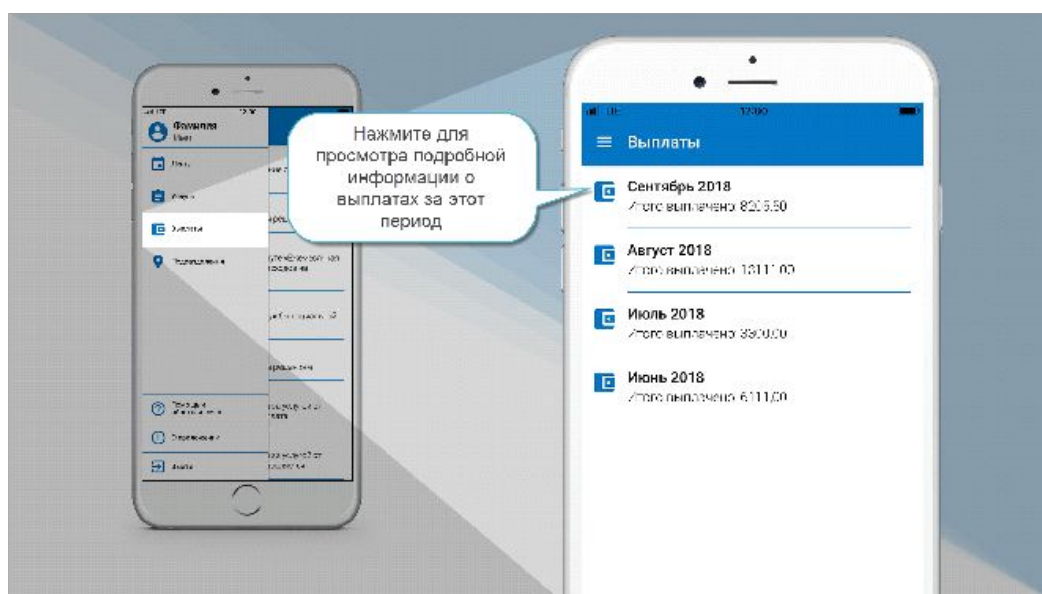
Фамилия
Имя

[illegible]
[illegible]
Выплаты
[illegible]

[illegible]
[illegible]
Выход

Нажмите для просмотра подробной информации о выплатах за этот период

12:00

Выплаты

Сентябрь 2018
Итого выплачено 8205.50

Август 2018
Итого выплачено 10111.00

Июль 2018
Итого выплачено 3300.00

Июнь 2018
Итого выплачено 6111.00